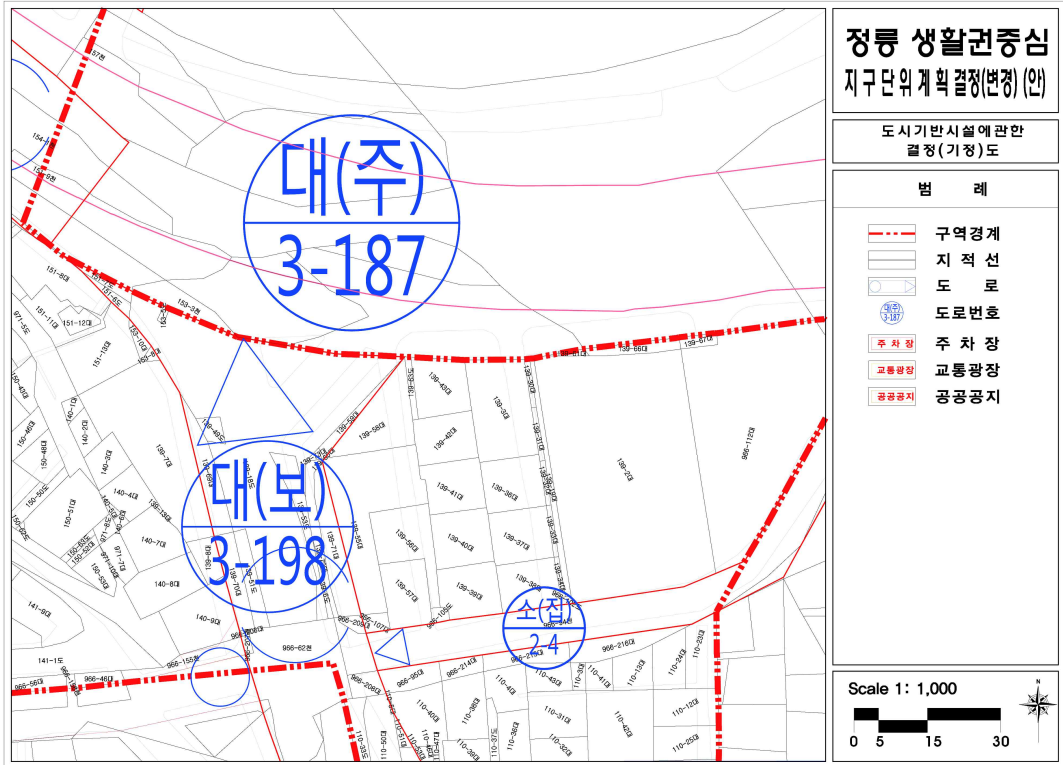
정릉 생활권중심
지구단위계획 결정(변경) (안)

도시기반시설에관한
결정(기정)도

범 례

구역경계
지적선
도로
도로번호
주차장
교통광장
공공공지

대(주)
3-187

대(보)
3-198

소(집)
2-4

139-2대
139-66대
139-67대
139-58대
139-42대
139-41대
139-40대
139-37대
139-36대
139-56대
139-57대
139-39대
139-7대
140-4대
140-7대
140-8대
140-9대
141-9대
141-1도
151-8대
151-12대
153-3천
966-62천
966-46대
966-56대
966-155대
966-95대
966-214대
966-216대
966-11대
110-40대
110-38대
110-31대
110-32대
110-12대
110-25대
110-23대
110-41대
110-43대

Scale 1: 1,000
0 5 15 30
N